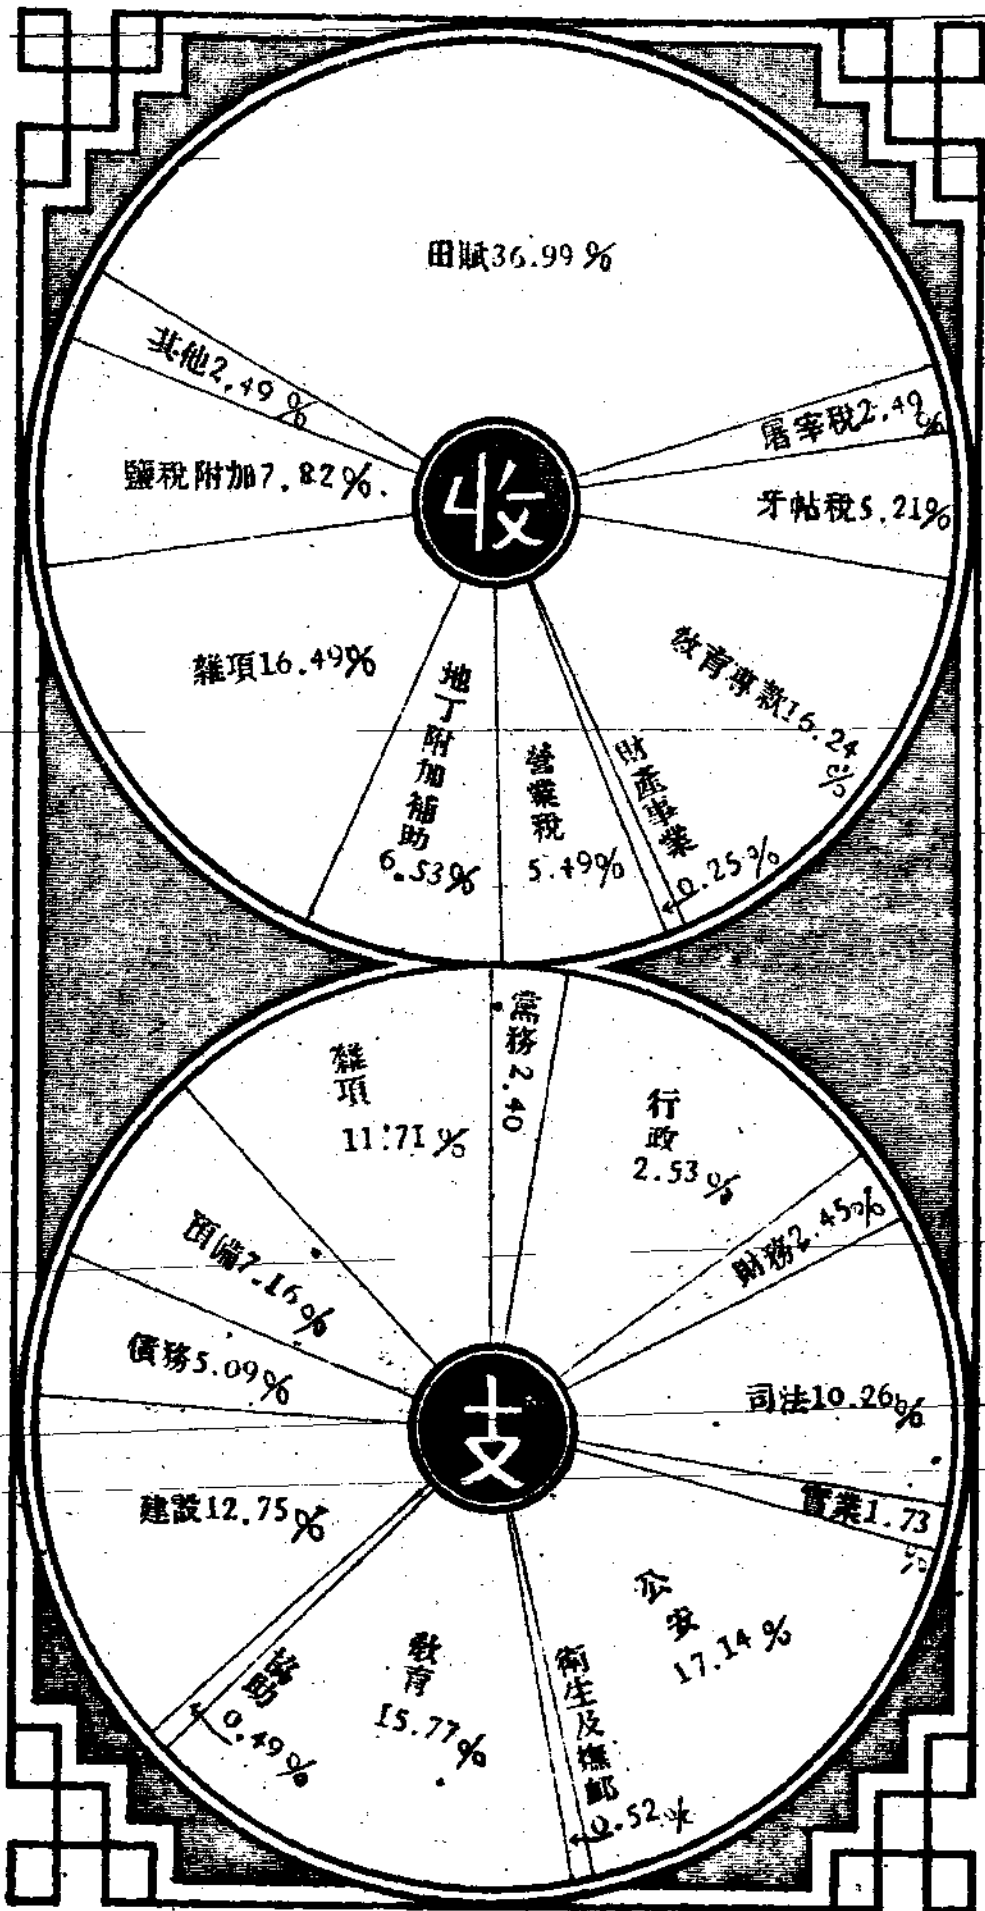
收

田賦36.99%

其他2.49%

鹽稅附加7.82%

屠宰稅2.49%

牙帖稅5.21%

雜項16.49%

地丁附加補助 6.53%

營業稅 5.49%

財產事業 0.25%

教育專款16.24%

支

黨務2.40

雜項 11.71%

行政 2.53%

財務2.45%

預備7.16%

債務5.09%

司法10.26%

實業1.73%

建設12.75%

公安 17.14%

協助 0.49%

教育 15.77%

衛生及撫卹 0.52%